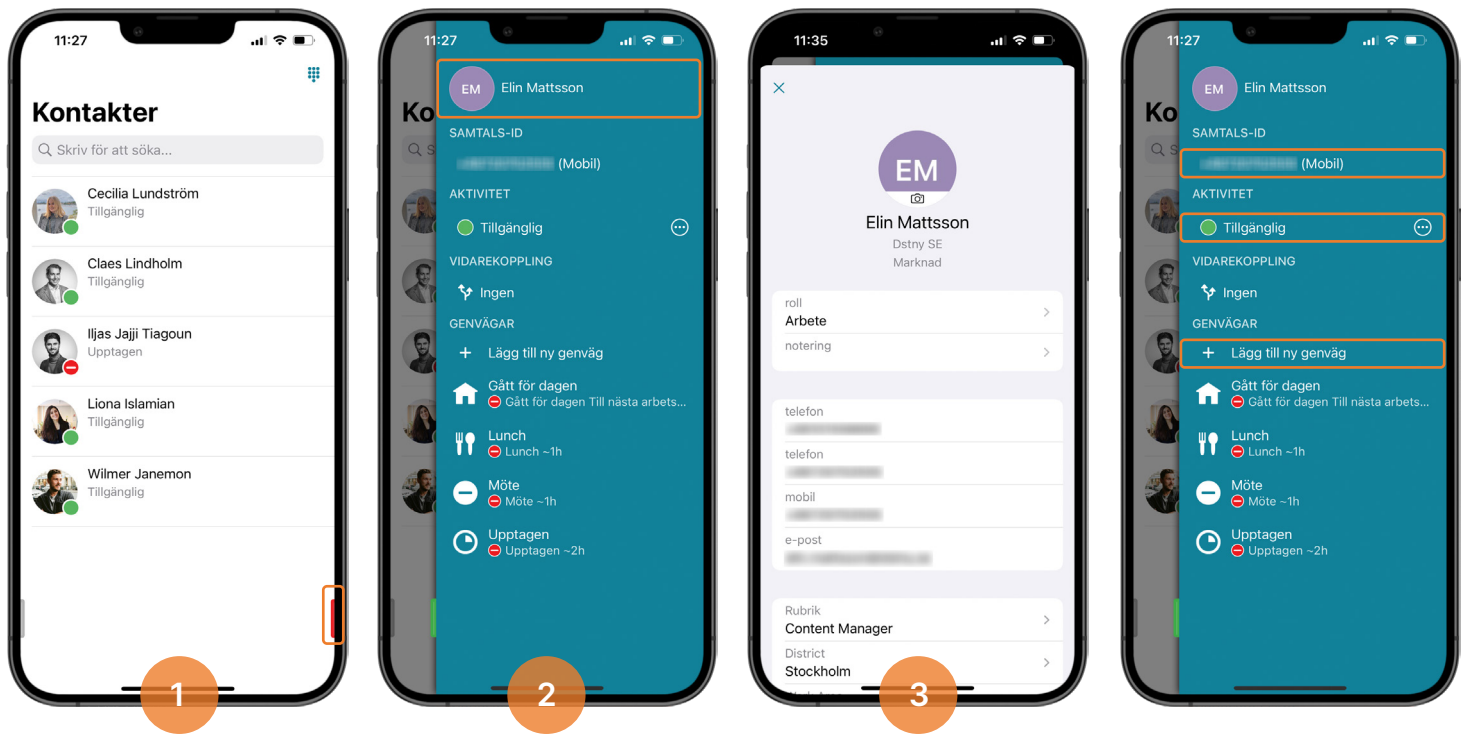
11:27

Kontakter

Skriv för att söka...

Cecilia Lundström
Tillgänglig

Claes Lindholm
Tillgänglig

Iljas Jajji Tiagoun
Upptagen

Liona Islamian
Tillgänglig

Wilmer Janemon
Tillgänglig

1

11:27

Ko

EM Elin Mattsson

SAMTALS-ID

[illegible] (Mobil)

AKTIVITET

Tillgänglig

VIDAREKOPPLING

Ingen

GENVÄGAR

+ Lägg till ny genväg

Gått för dagen
Gått för dagen Till nästa arbets...

Lunch
Lunch ~1h

Möte
Möte ~1h

Upptagen
Upptagen ~2h

2

11:35

EM

Elin Mattsson
Dstny SE
Marknad

roll
Arbete

notering

telefon
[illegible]

telefon
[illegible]

mobil
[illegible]

e-post
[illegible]

Rubrik
Content Manager

District
Stockholm

3

11:27

Ko

EM Elin Mattsson

SAMTALS-ID

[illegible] (Mobil)

AKTIVITET

Tillgänglig

VIDAREKOPPLING

Ingen

GENVÄGAR

+ Lägg till ny genväg

Gått för dagen
Gått för dagen Till nästa arbets...

Lunch
Lunch ~1h

Möte
Möte ~1h

Upptagen
Upptagen ~2h